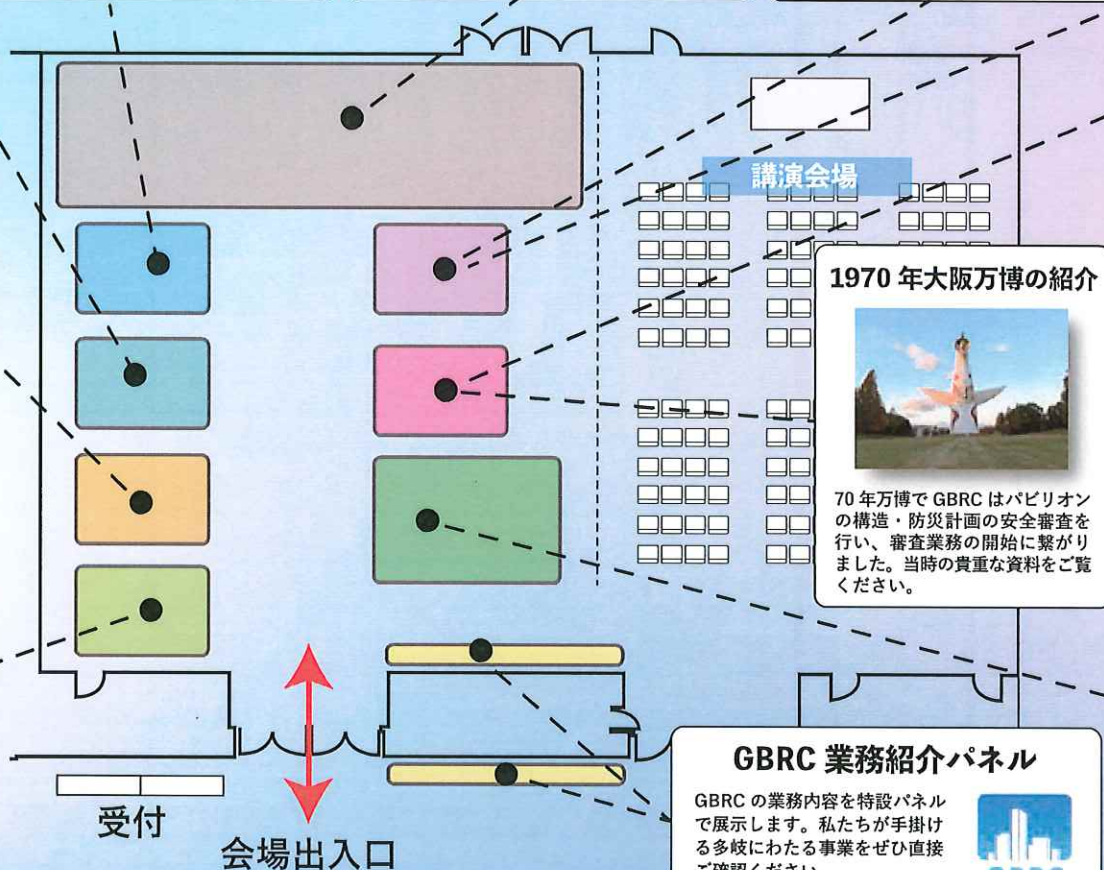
講演会場

1970 年大阪万博の紹介

70 年万博で GBRC はパビリオンの構造・防災計画の安全審査を行い、審査業務の開始に繋がりました。当時の貴重な資料をご覧ください。

GBRC 業務紹介パネル

GBRC の業務内容を特設パネルで展示します。私たちが手掛ける多岐にわたる事業をぜひ直接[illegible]

受付

会場出入口